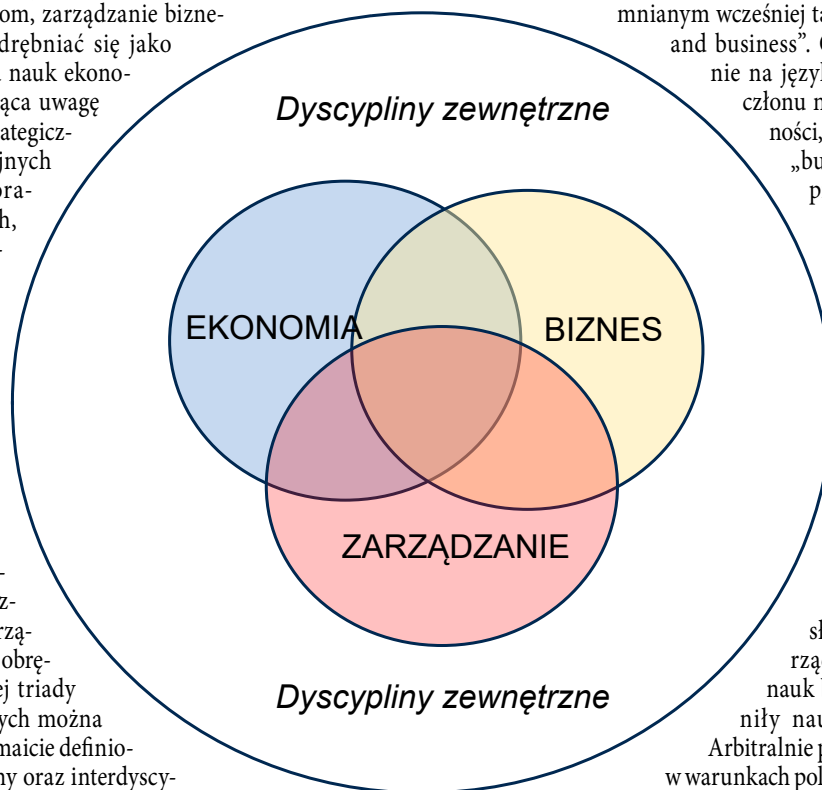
om, zarządzanie bizne-
drębniać się jako
nauk ekono-
ąca uwagę
ategicz-
jnych
ra-
h,

mnianym wcześniej ta
and business". C
nie na języ
członu n
ności,
„bu
p

Dyscypliny zewnętrzne

EKONOMIA

BIZNES

ZARZĄDZANIE

Dyscypliny zewnętrzne

z-
rzą-
obrę-
j triady
ych można
maicie definio-
ny oraz interdyscy-

sk
rzą
nauk
niły nau
Arbitralnie p
w warunkach pol